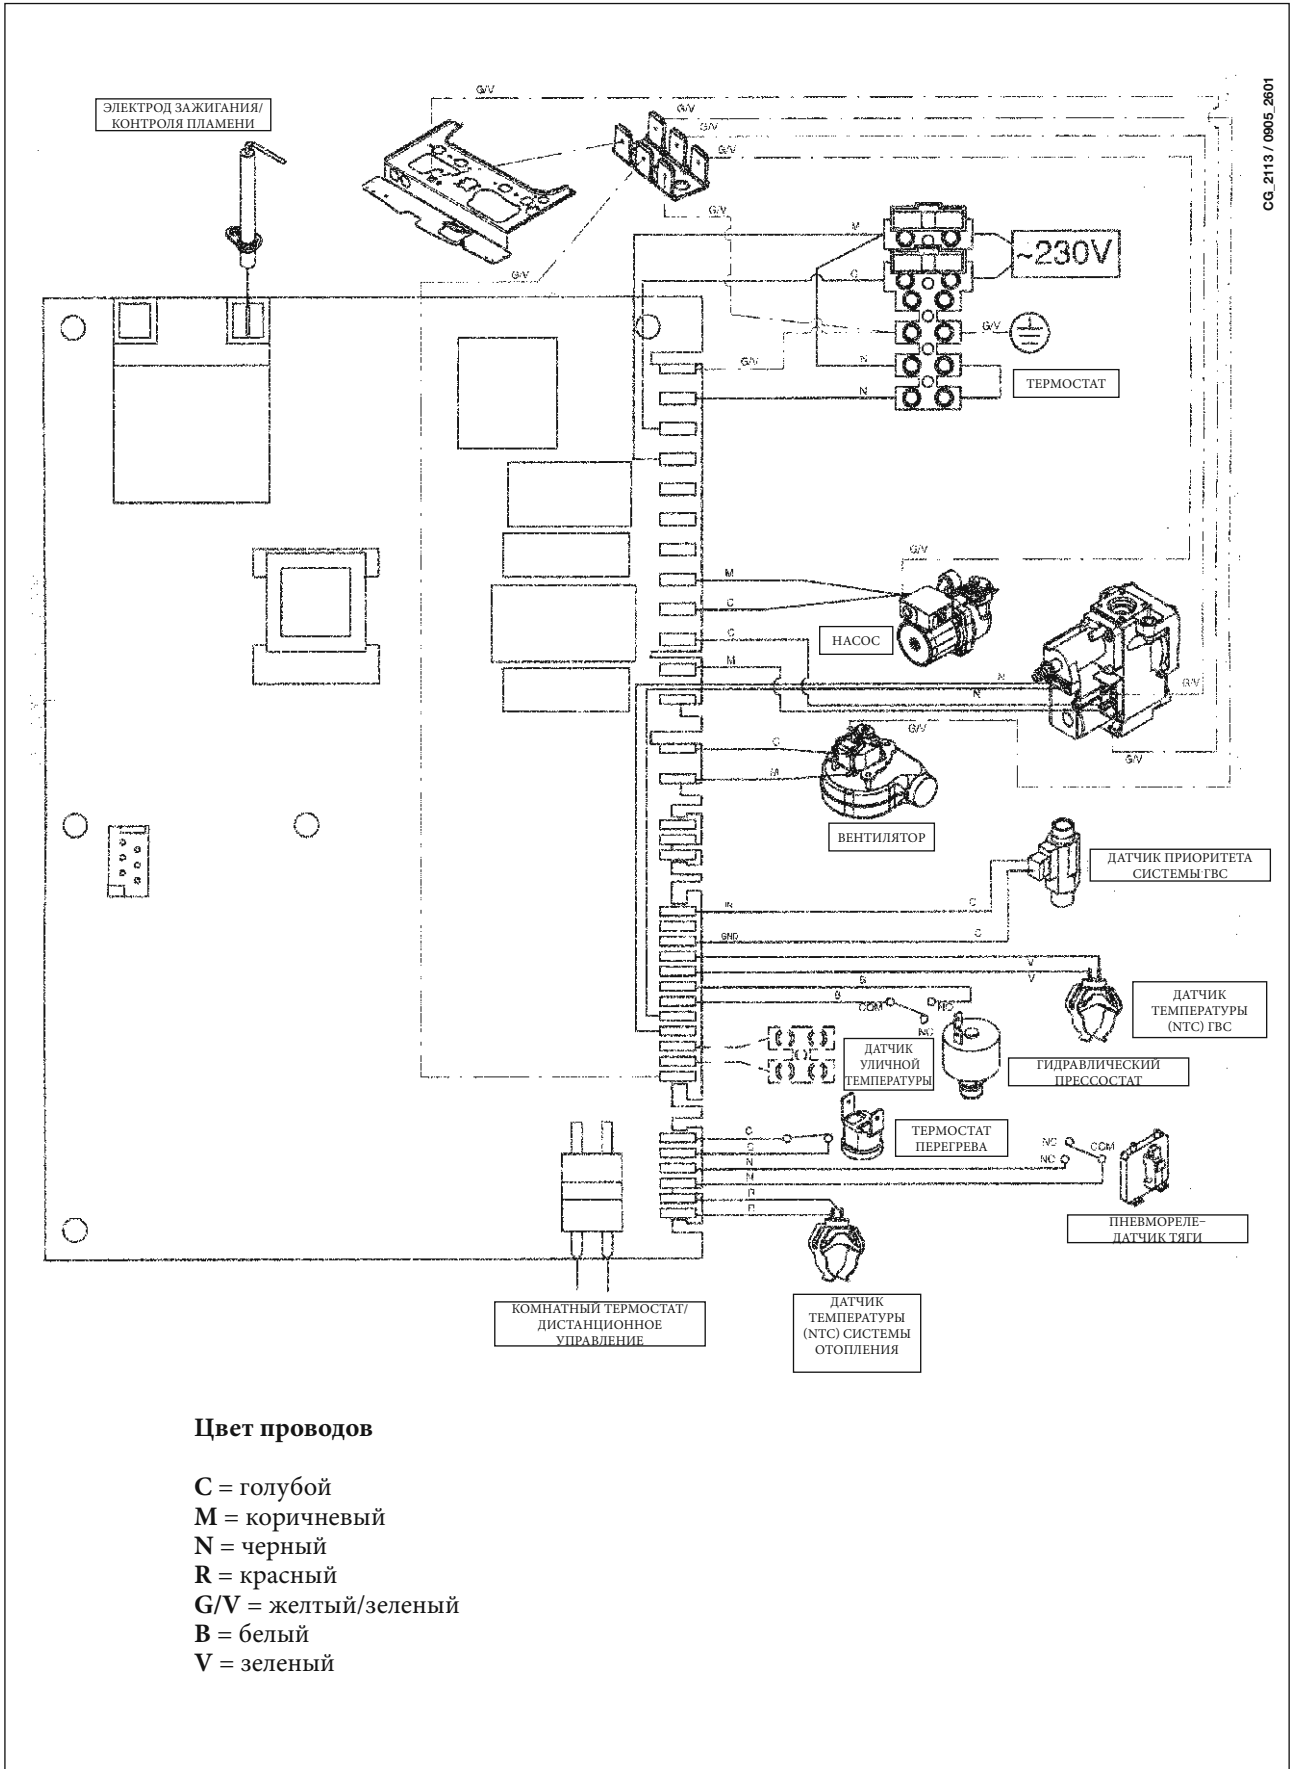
CG_2113 / 0905_2601

ЭЛЕКТРОД ЗАЖИГАНИЯ/ КОНТРОЛЯ ПЛАМЕНИ

G/V
G/V
G/V
G/V
G/V
M
C
G/V
~230V
G/V
N
N
ТЕРМОСТАТ

G/V
M
C
НАСОС
C
M
N
N
G/V
G/V
C
M
G/V
ВЕНТИЛЯТОР

ДАТЧИК ПРИОРИТЕТА СИСТЕМЫ ГВС
IN
C
GND
C
V
V
B
B
COM
NO
NC
ДАТЧИК ТЕМПЕРАТУРЫ (NTC) ГВС
ДАТЧИК УЛИЧНОЙ ТЕМПЕРАТУРЫ
ГИДРАВЛИЧЕСКИЙ ПРЕССОСТАТ
C
C
N
N
R
R
ТЕРМОСТАТ ПЕРЕГРЕВА
NC
NO
COM
ПНЕВМОРЕЛЕ–ДАТЧИК ТЯГИ

КОМНАТНЫЙ ТЕРМОСТАТ/ ДИСТАНЦИОННОЕ УПРАВЛЕНИЕ

ДАТЧИК ТЕМПЕРАТУРЫ (NTC) СИСТЕМЫ ОТОПЛЕНИЯ

Цвет проводов

C = голубой
M = коричневый
N = черный
R = красный
G/V = желтый/зеленый
B = белый
V = зеленый